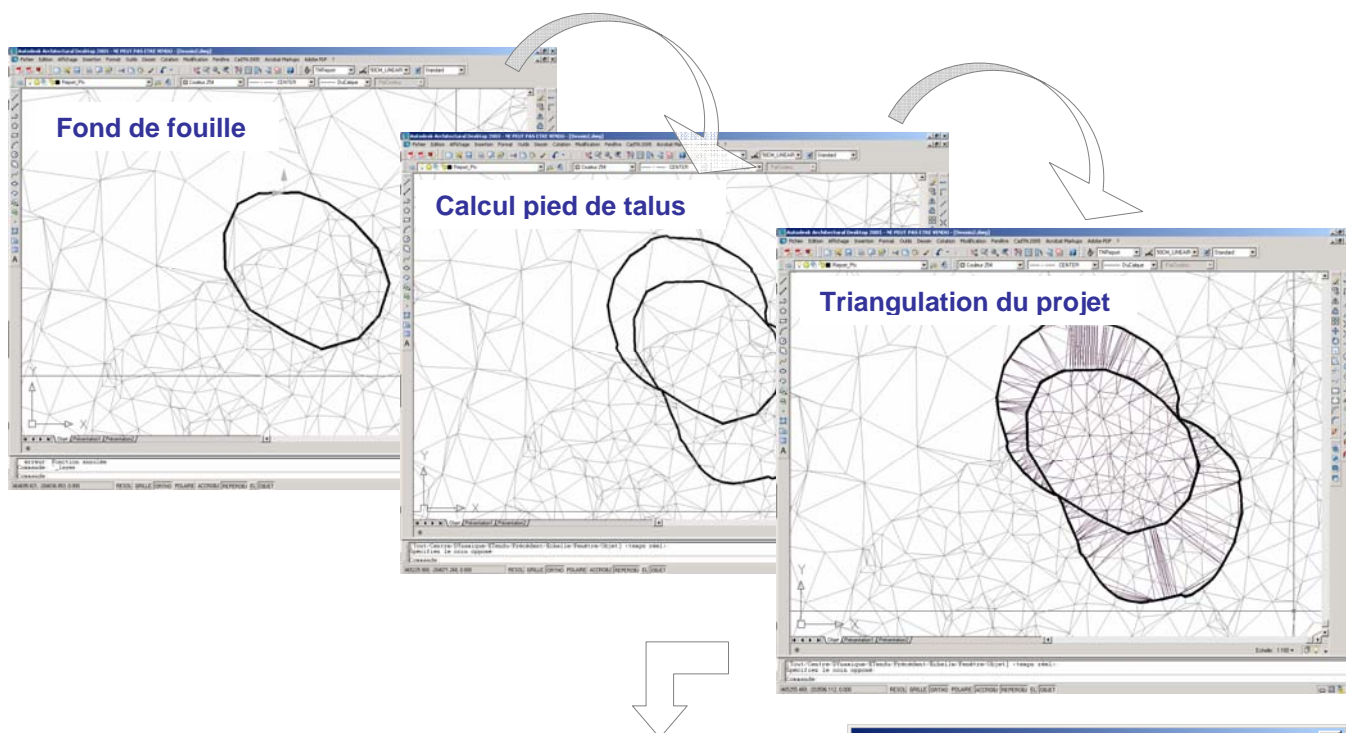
Fond de fouille

Calcul pied de talus

Triangulation du projet

Fichier Edition Affichage Insertion Format Outils Dessin Cotation Modification Fenêtre CadTN 2005 Acrobat Markups Adobe PDF ?

Objet Présentation1 Présentation2

RESOL GRILLE ORTHO POLAIRE ACCROBJ REPEROBJ EL OBJET

Spécifiez le coin opposé

Commande

Echelle: 1:100